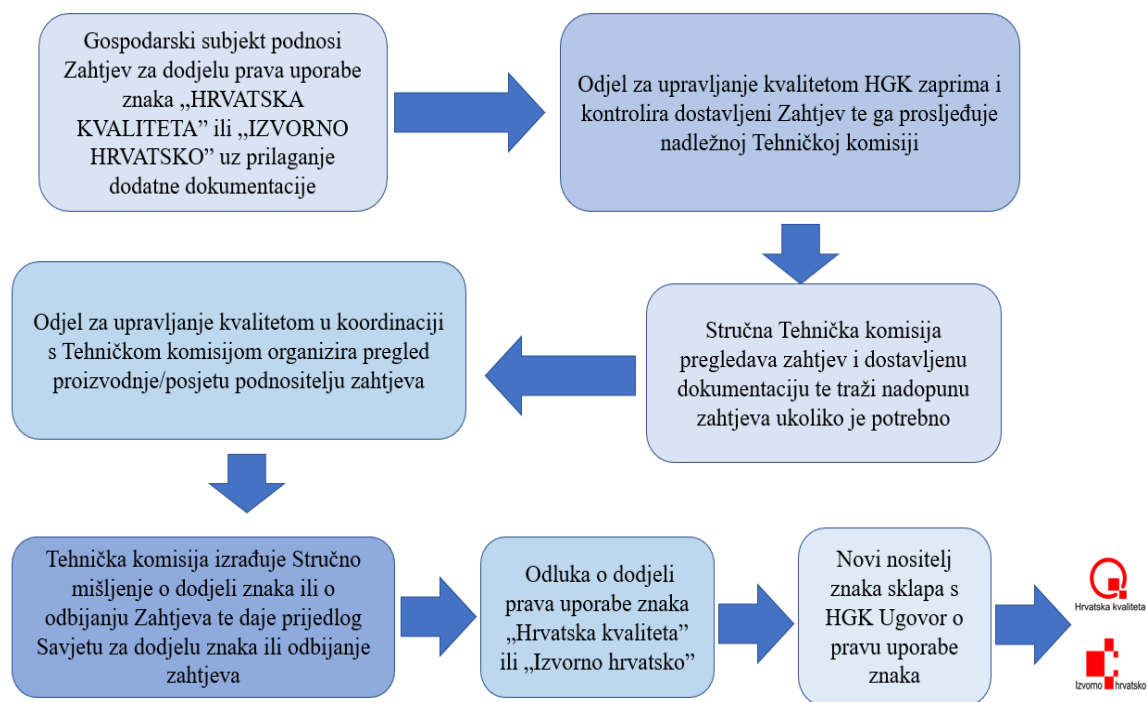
Gospodarski subjekt podnosi Zahtjev za dodjelu prava uporabe znaka „HRVATSKA KVALITETA" ili „IZVORNO HRVATSKO" uz prilaganje dodatne dokumentacije

Odjel za upravljanje kvalitetom HGK zaprima i kontrolira dostavljeni Zahtjev te ga prosljeđuje nadležnoj Tehničkoj komisiji

Stručna Tehnička komisija pregledava zahtjev i dostavljenu dokumentaciju te traži nadopunu zahtjeva ukoliko je potrebno

Odjel za upravljanje kvalitetom u koordinaciji s Tehničkom komisijom organizira pregled proizvodnje/posjetu podnositelju zahtjeva

Tehnička komisija izrađuje Stručno mišljenje o dodjeli znaka ili o odbijanju Zahtjeva te daje prijedlog Savjetu za dodjelu znaka ili odbijanje zahtjeva

Odluka o dodjeli prava uporabe znaka „Hrvatska kvaliteta" ili „Izvorno hrvatsko"

Novi nositelj znaka sklapa s HGK Ugovor o pravu uporabe znaka

Hrvatska kvaliteta

Izvorno hrvatsko